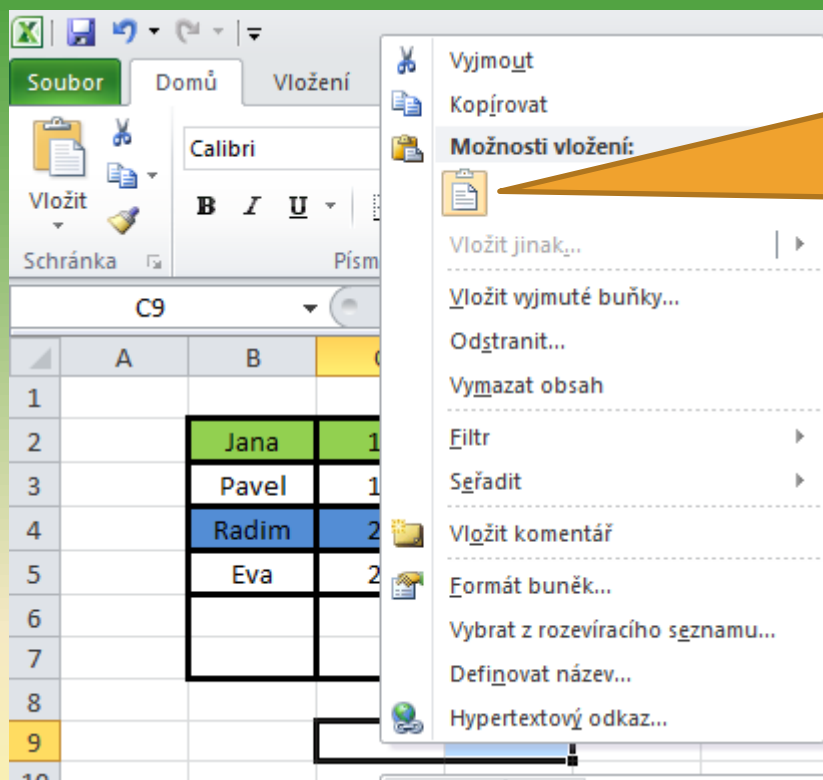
Soubor
Domů
Vložení
Vložit
Schránka
Calibri
B I U
Písm
C9
A B C
1
2 Jana 1
3 Pavel 1
4 Radim 2
5 Eva 2
6
7
8
9
10

Vyjmout
Kopírovat
Možnosti vložení:
Vložit jinak...
Vložit vyjmuté buňky...
Odstranit...
Vymazat obsah
Filtr
Seřadit
Vložit komentář
Formát buněk...
Vybrat z rozevíracího seznamu...
Definovat název...
Hypertextový odkaz...